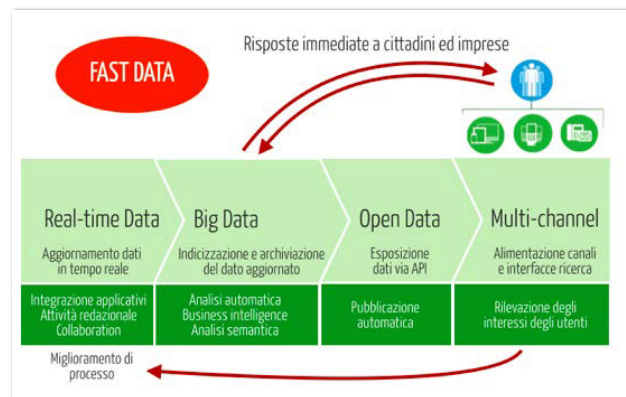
FAST DATA

Risposte immediate a cittadini ed imprese

Real-time Data
Aggiornamento dati in tempo reale

Big Data
Indicizzazione e archiviazione del dato aggiornato

Open Data
Esposizione dati via API

Multi-channel
Alimentazione canali e interfacce ricerca

Integrazione applicativi
Attività redazionale
Collaboration

Analisi automatica
Business intelligence
Analisi semantica

Pubblicazione automatica

Rilevazione degli interessi degli utenti

Miglioramento di processo